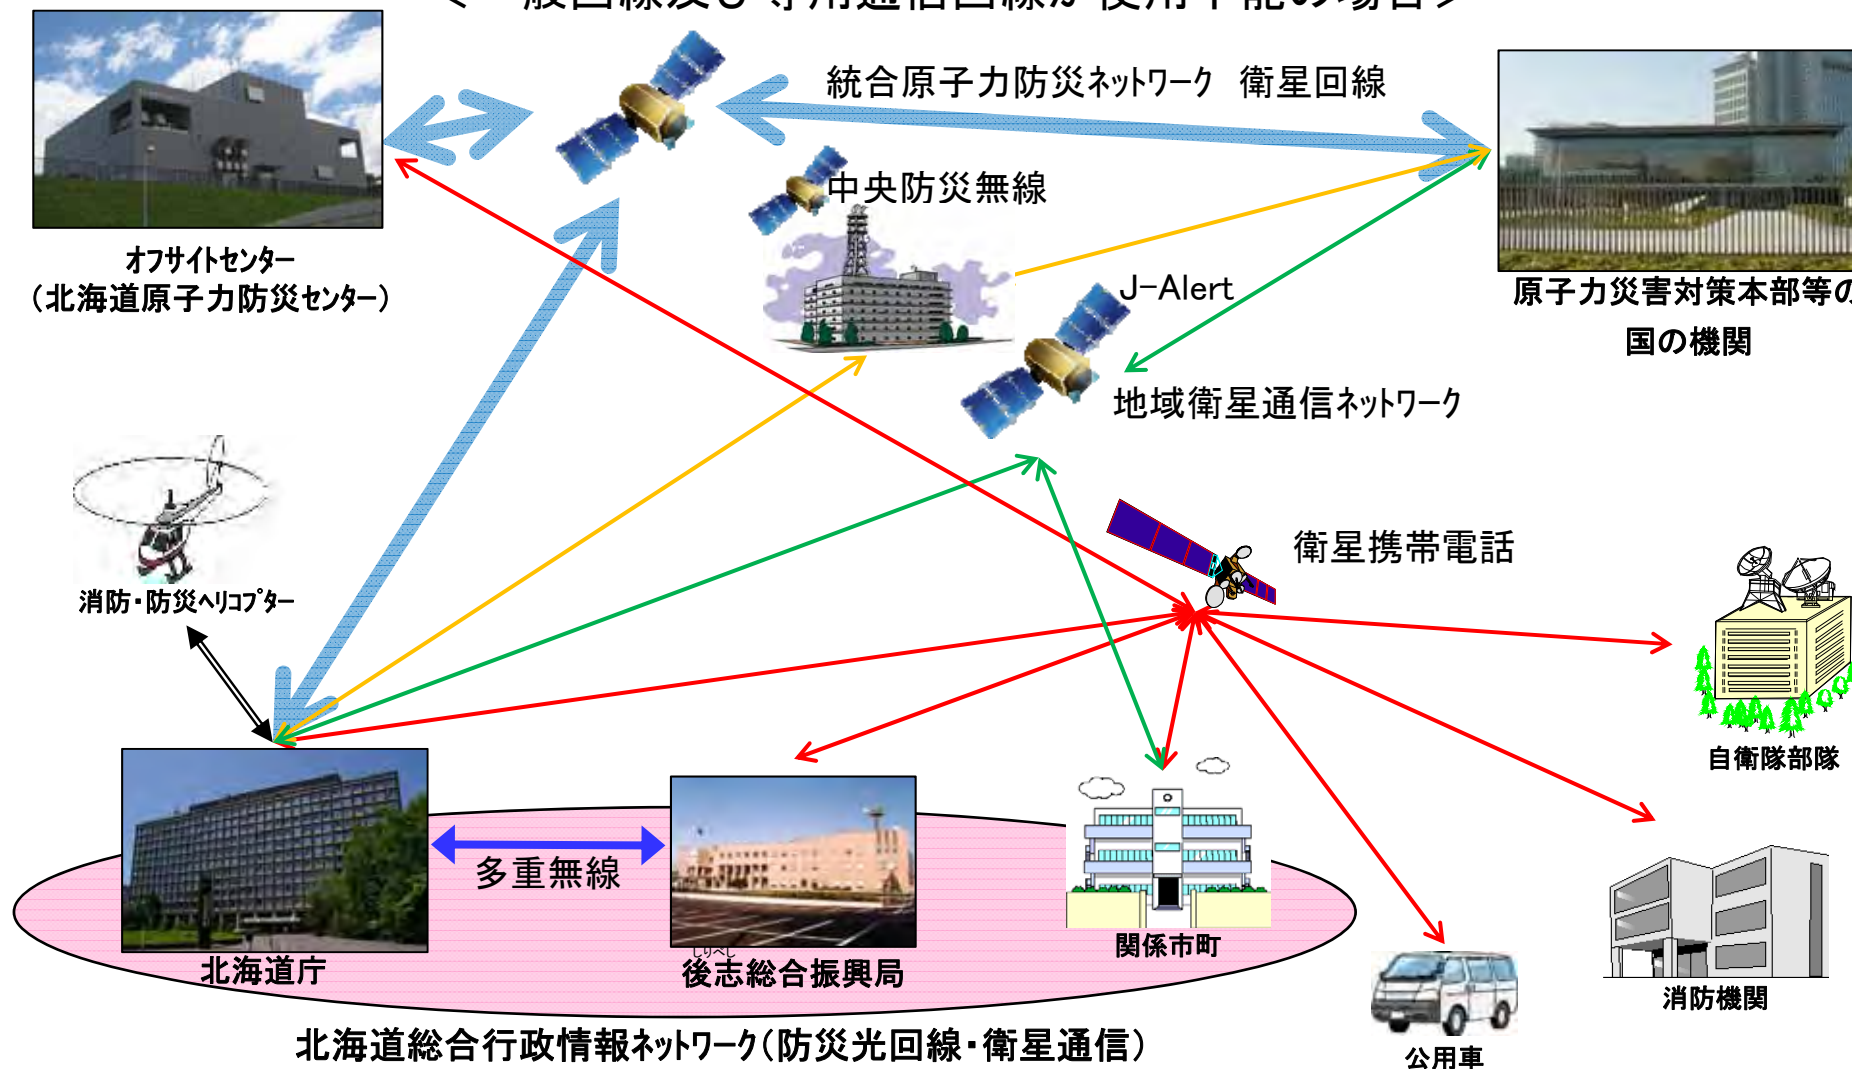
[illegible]

統合原子力防災ネットワーク　衛星回線

中央防災無線

オフサイトセンター
（北海道原子力防災センター）

原子力災害対策本部等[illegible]
国の機関

J-Alert

地域衛星通信ネットワーク

消防・防災ヘリコプター

衛星携帯電話

自衛隊部隊

多重無線

北海道庁

しりべし
後志総合振興局

関係市町

消防機関

公用車

北海道総合行政情報ネットワーク（防災光回線・衛星通信）